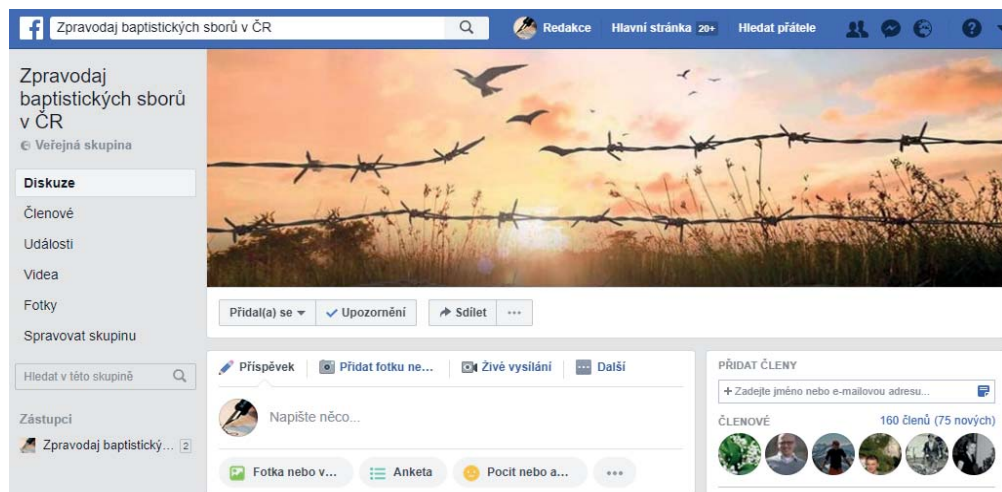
Zpravodaj baptistických sborů v ČR

Redakce Hlavní stránka 20+ Hledat přátele

Zpravodaj baptistických sborů v ČR
Veřejná skupina

Diskuze
Členové
Události
Videa
Fotky
Spravovat skupinu

Hledat v této skupině

Zástupci
Zpravodaj baptistický… 2

Přidal(a) se ▾ ✓ Upozornění ➦ Sdílet ···

Příspěvek Přidat fotku ne… Živé vysílání Další

Napište něco…

Fotka nebo v… Anketa Pocit nebo a… ···

PŘIDAT ČLENY
+ Zadejte jméno nebo e-mailovou adresu…

ČLENOVÉ 160 členů (75 nových)